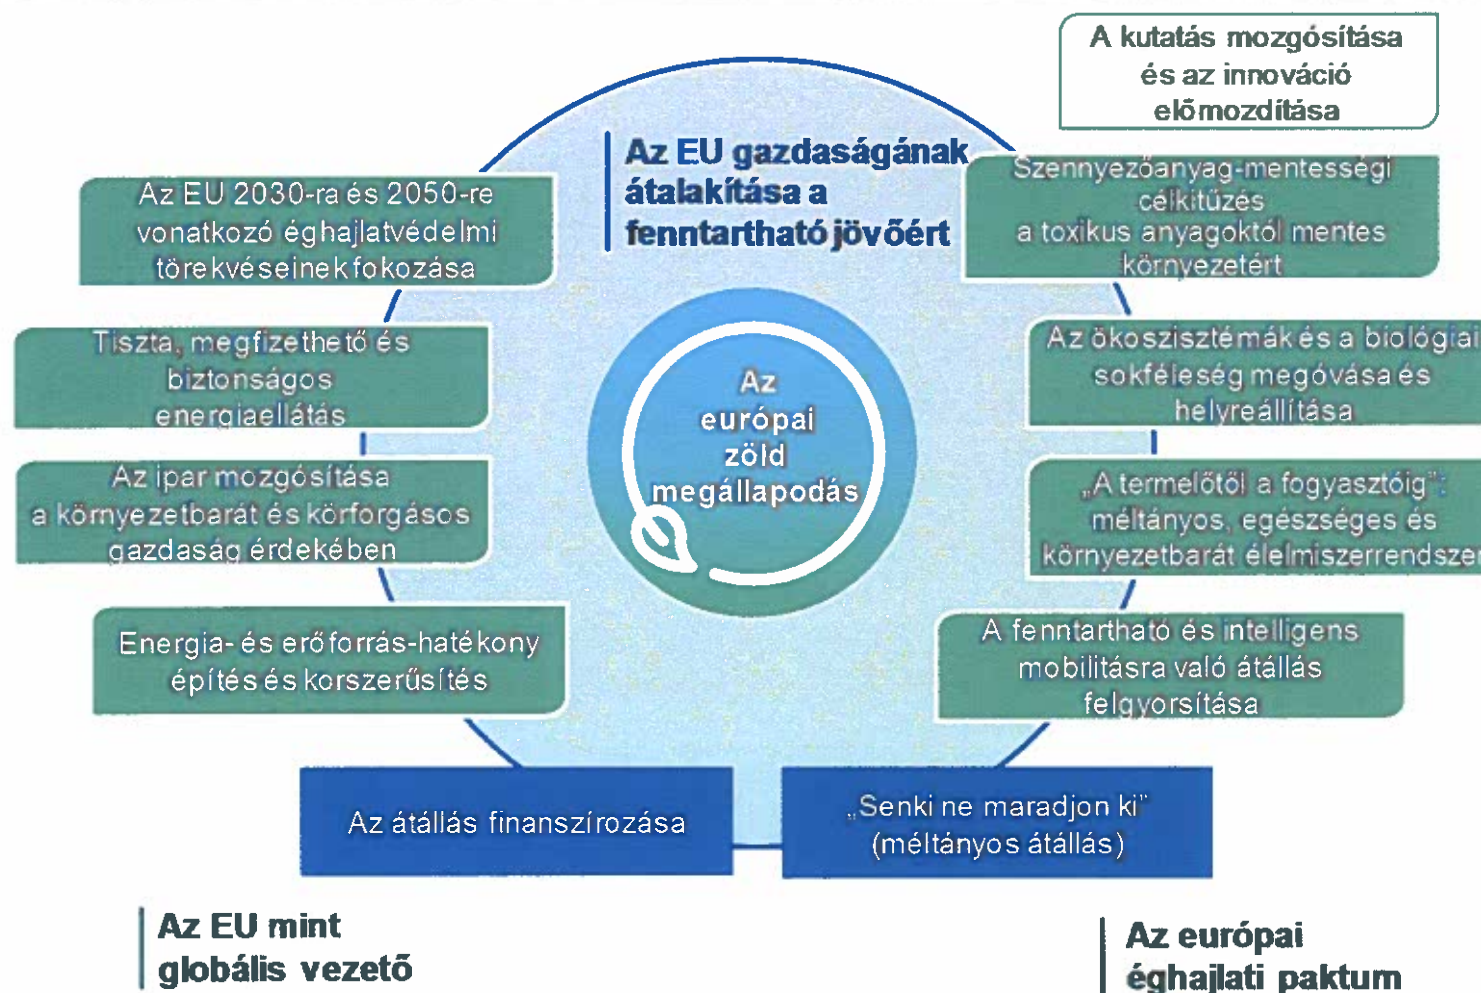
A kutatás mozgósítása és az innováció előmozdítása

Az EU gazdaságának átalakítása a fenntartható jövőért

Az EU 2030-ra és 2050-re vonatkozó éghajlatvédelmi törekvéseinek fokozása

Szennyezőanyag-mentességi célkitűzés a toxikus anyagoktól mentes környezetért

Tiszta, megfizethető és biztonságos energiaellátás

Az ökoszisztémák és a biológiai sokféleség megóvása és helyreállítása

Az európai zöld megállapodás

Az ipar mozgósítása a környezetbarát és körforgásos gazdaság érdekében

„A termelőtől a fogyasztóig": méltányos, egészséges és környezetbarát élelmiszerrendszer

Energia- és erőforrás-hatékony építés és korszerűsítés

A fenntartható és intelligens mobilitásra való átállás felgyorsítása

Az átállás finanszírozása

„Senki ne maradjon ki" (méltányos átállás)

Az EU mint globális vezető

Az európai éghajlati paktum